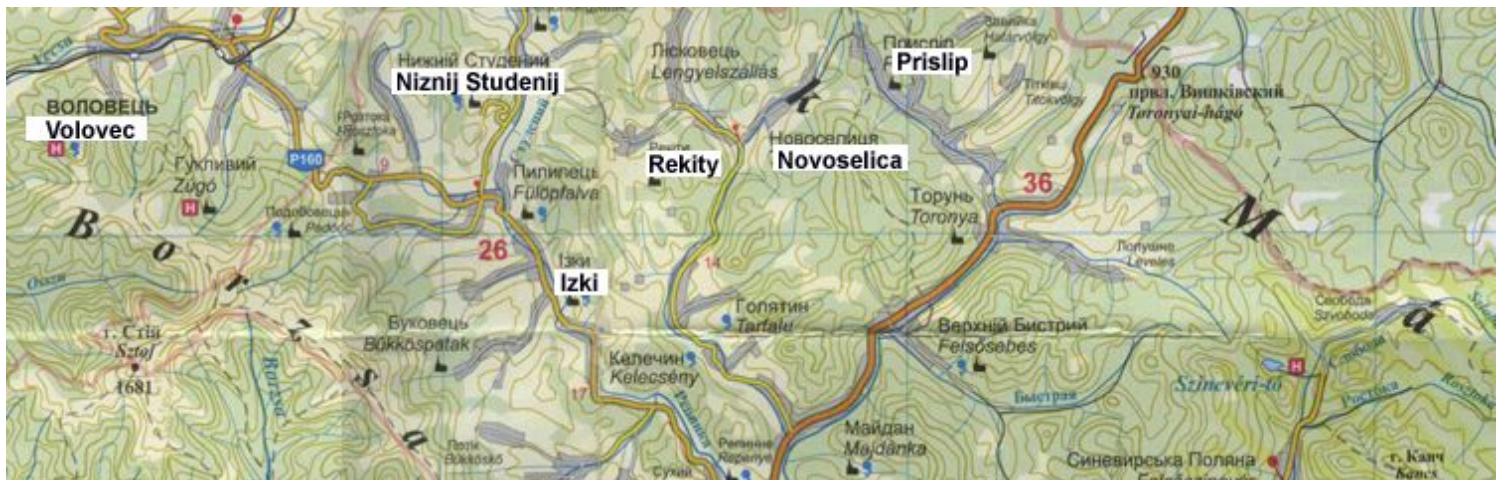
ВОЛОВЕЦЬ
Volovec
Нижній Студений
Niznij Studenij
Лісковець
Lengyelszállás
Присліп
Prislip
Завійка
Hatarvölgy
930
прял. Вишківский
Toronyai-hágó
Гукливий
Zúgó
P160
Пилипець
Fülöpfalva
Rekity
Новоселиця
Novoselica
Торунь
Toronya
36
B
o
r
z
s
a
26
Ізки
Izki
14
Голятин
Tarfalu
Буковець
Bükkőspatak
г. Стій
Sztoj
1681
Келечин
Kelecsény
17
Верхній Бистрий
Felsősebes
Szinevéri-tó
Свобода
Szvoboda
Полуане
Leveles
Майдан
Majdánka
Синевирська Поляна
г. Канч
Kancs
M
Боржава
Ozsa
Rorzsa
Быстрая
Репинне
Repenye
Сухий
Поли
Bükkösö
k
H